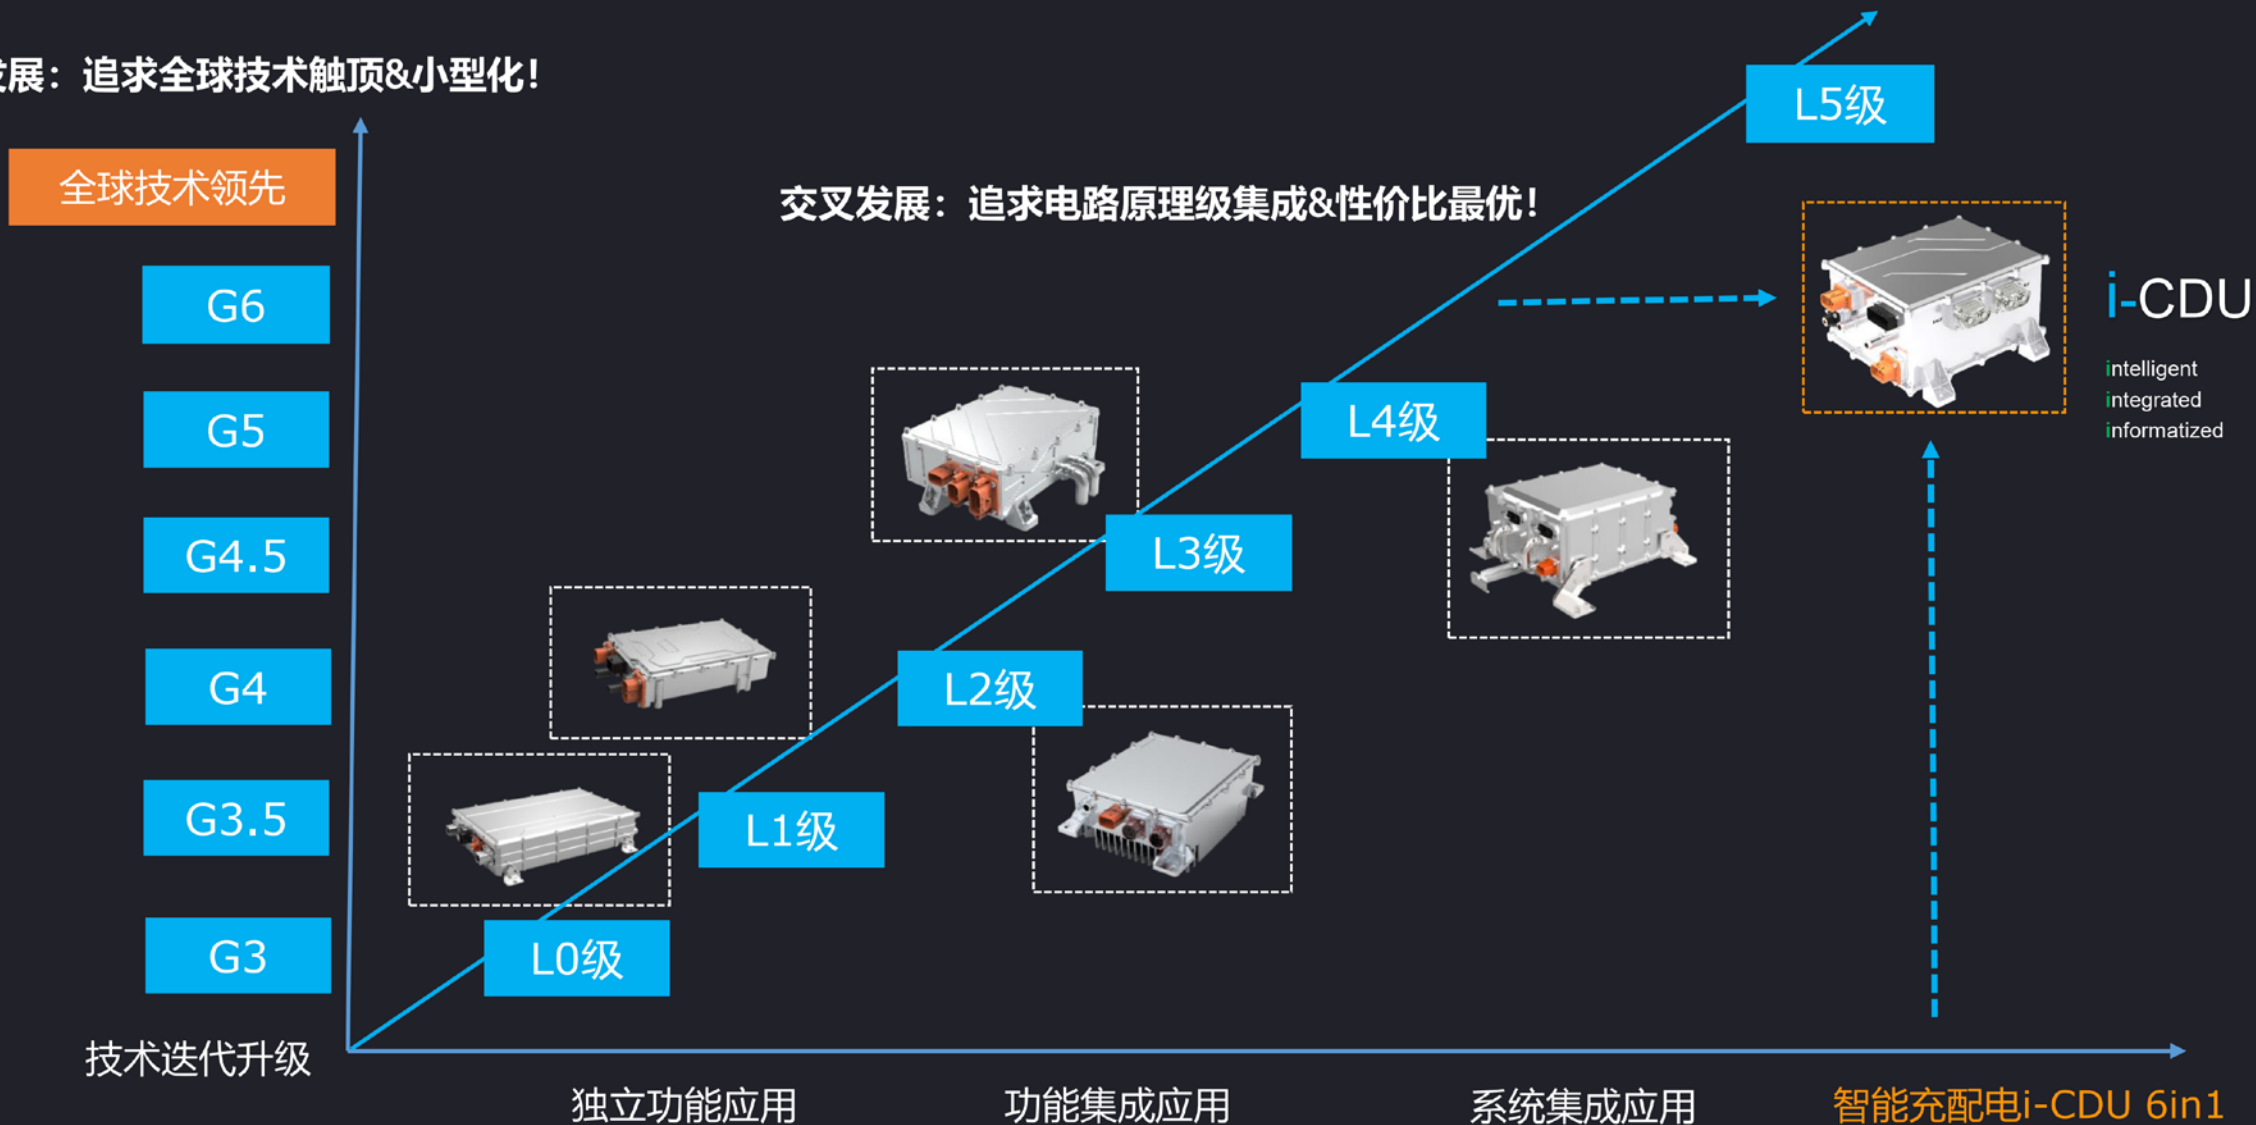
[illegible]展：追求全球技术触顶&小型化！

全球技术领先

G6

G5

G4.5

G4

G3.5

G3

技术迭代升级

交叉发展：追求电路原理级集成&性价比最优！

L5级

L4级

L3级

L2级

L1级

L0级

i-CDU

intelligent
integrated
informatized

独立功能应用

功能集成应用

系统集成应用

智能充配电i-CDU 6in1